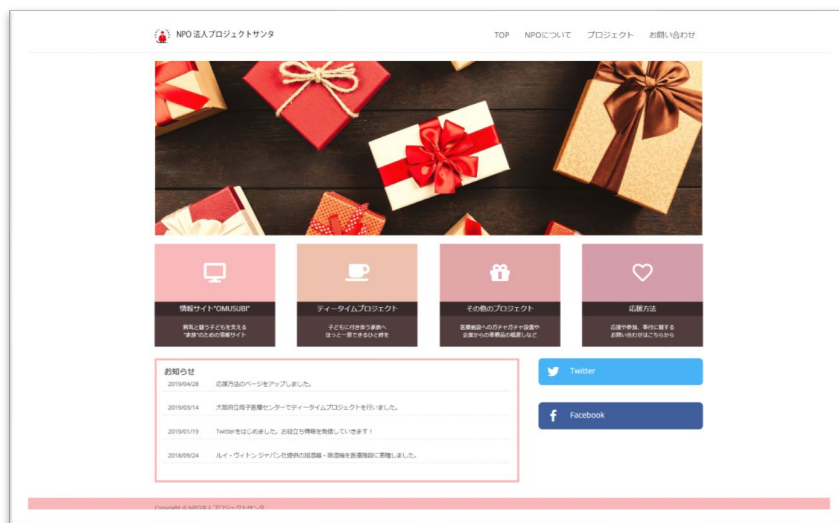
NPO 法人プロジェクトサンタ

TOP　NPOについて　プロジェクト　お問い合わせ

情報サイト"OMUSUBI"
病気と闘う子どもを支える
"家族"のための情報サイト

ティータイムプロジェクト
子どもに付き添う家族へ
ほっと一息できるひと時を

その他のプロジェクト
医療施設へのガチャガチャ設置や
企業からの寄贈品の橋渡しなど

応援方法
応援や参加、寄付に関する
お問い合わせはこちらから

お知らせ

2019/04/28　応援方法のページをアップしました。

2019/03/14　大阪府立母子医療センターでティータイムプロジェクトを行いました。

2019/01/19　Twitterをはじめました。お役立ち情報を発信していきます！

2018/09/24　ルイ・ヴィトン ジャパン社提供の加湿器・除湿機を医療施設に寄贈しました。

Twitter

Facebook

Copyright © NPO法人プロジェクトサンタ